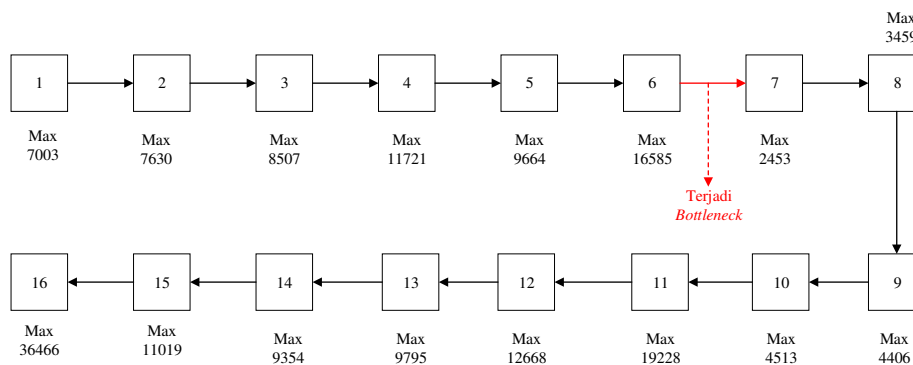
Max
3459

1 2 3 4 5 6 7 8

Max
7003

Max
7630

Max
8507

Max
11721

Max
9664

Max
16585

Max
2453

Terjadi
*Bottleneck*

16 15 14 13 12 11 10 9

Max
36466

Max
11019

Max
9354

Max
9795

Max
12668

Max
19228

Max
4513

Max
4406